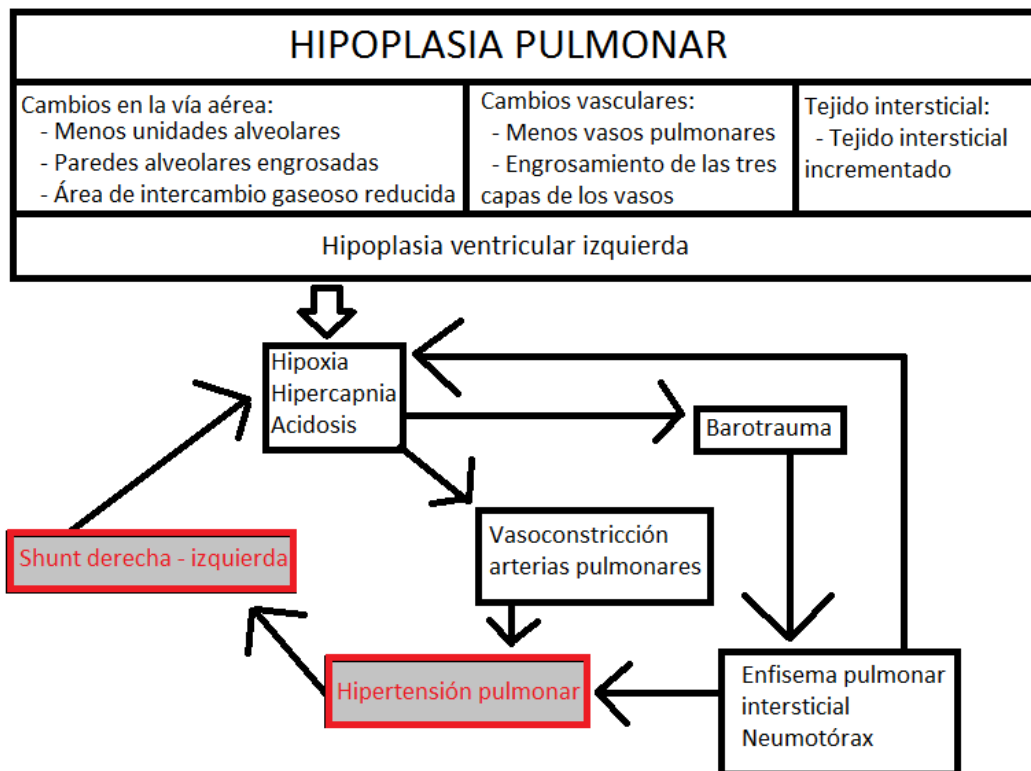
HIPOPLASIA PULMONAR

| Cambios en la vía aérea: - Menos unidades alveolares - Paredes alveolares engrosadas - Área de intercambio gaseoso reducida | Cambios vasculares: - Menos vasos pulmonares - Engrosamiento de las tres capas de los vasos | Tejido intersticial: - Tejido intersticial incrementado |
|---|---|---|

Hipoplasia ventricular izquierda

Hipoxia
Hipercapnia
Acidosis

Barotrauma

Vasoconstricción arterias pulmonares

Shunt derecha - izquierda

Hipertensión pulmonar

Enfisema pulmonar intersticial
Neumotórax